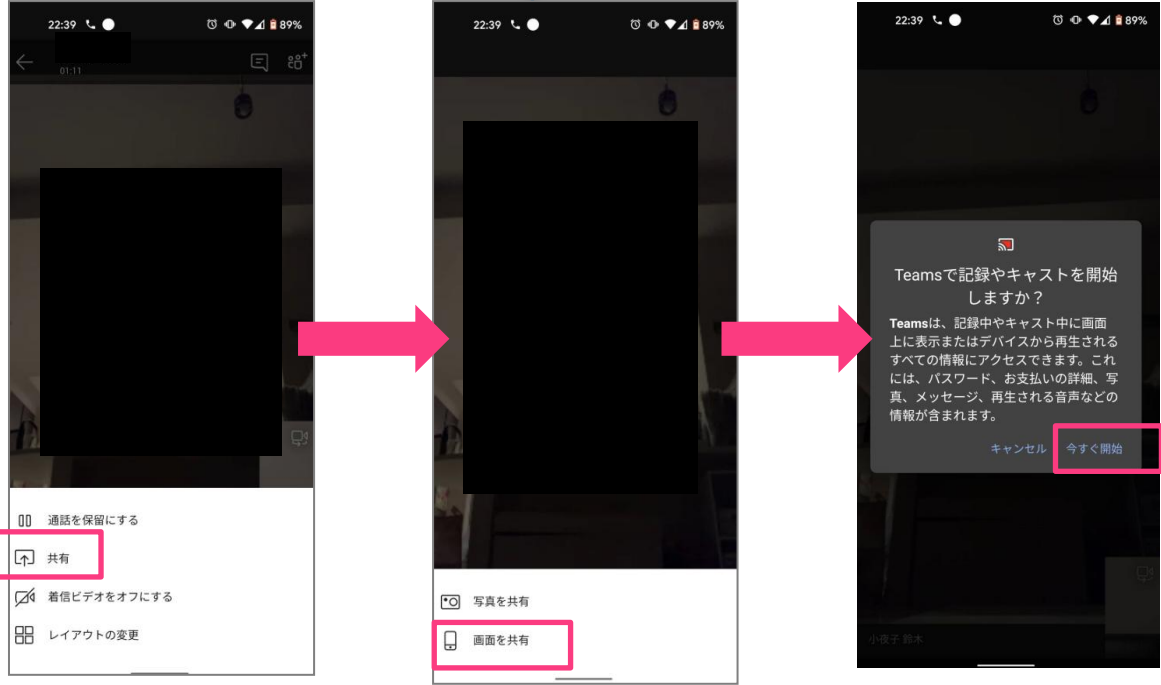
22:39 89%

01:11

通話を保留にする

共有

着信ビデオをオフにする

レイアウトの変更

22:39 89%

写真を共有

画面を共有

22:39 89%

Teamsで記録やキャストを開始しますか？

Teamsは、記録中やキャスト中に画面上に表示またはデバイスから再生されるすべての情報にアクセスできます。これには、パスワード、お支払いの詳細、写真、メッセージ、再生される音声などの情報が含まれます。

キャンセル 今すぐ開始

小夜子 鈴木